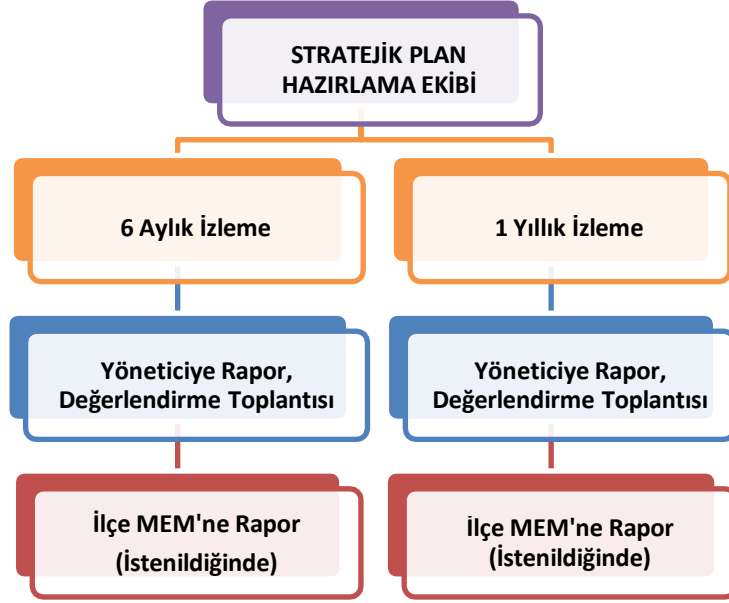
STRATEJİK PLAN HAZIRLAMA EKİBİ

6 Aylık İzleme

Yöneticiye Rapor, Değerlendirme Toplantısı

İlçe MEM'ne Rapor (İstenildiğinde)

1 Yıllık İzleme

Yöneticiye Rapor, Değerlendirme Toplantısı

İlçe MEM'ne Rapor (İstenildiğinde)